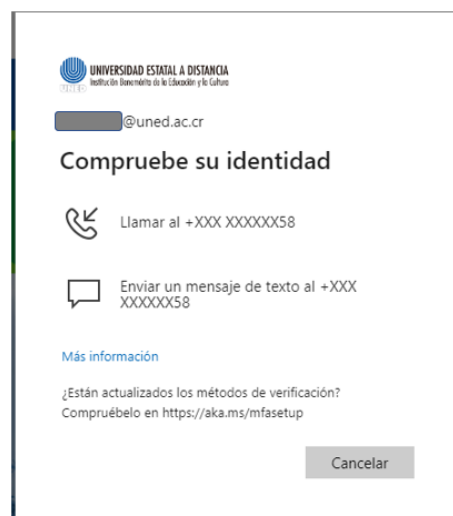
UNIVERSIDAD ESTATAL A DISTANCIA
Institución Benemérita de la Educación y la Cultura
UNED

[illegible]@uned.ac.cr

Compruebe su identidad

Llamar al +XXX XXXXXX58

Enviar un mensaje de texto al +XXX XXXXXX58

Más información

¿Están actualizados los métodos de verificación? Compruébelo en https://aka.ms/mfasetup

Cancelar